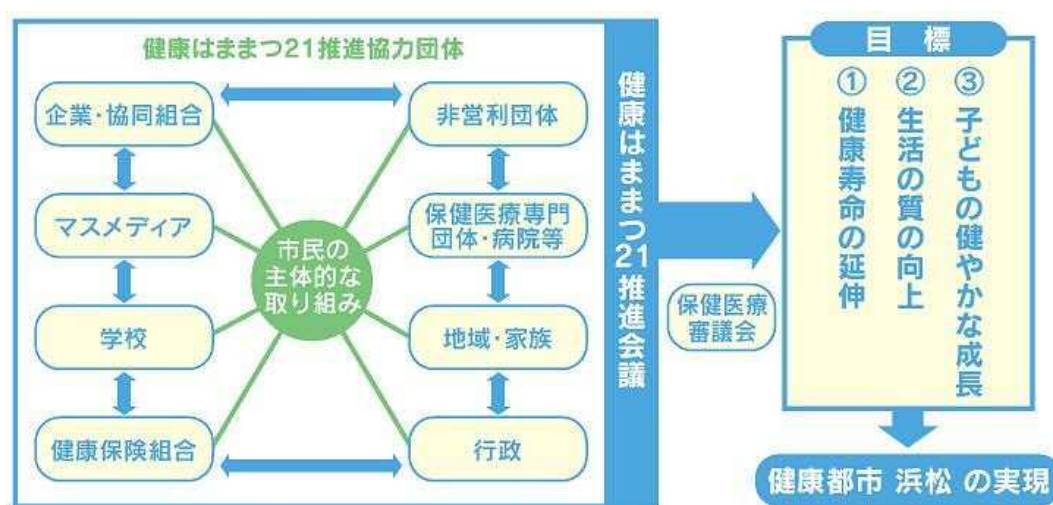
健康はままつ21推進協力団体

企業・協同組合

非営利団体

マスメディア

保健医療専門団体・病院等

市民の主体的な取り組み

学校

地域・家族

健康保険組合

行政

健康はままつ21推進会議

保健医療審議会

目標

① 健康寿命の延伸

② 生活の質の向上

③ 子どもの健やかな成長

健康都市 浜松 の実現